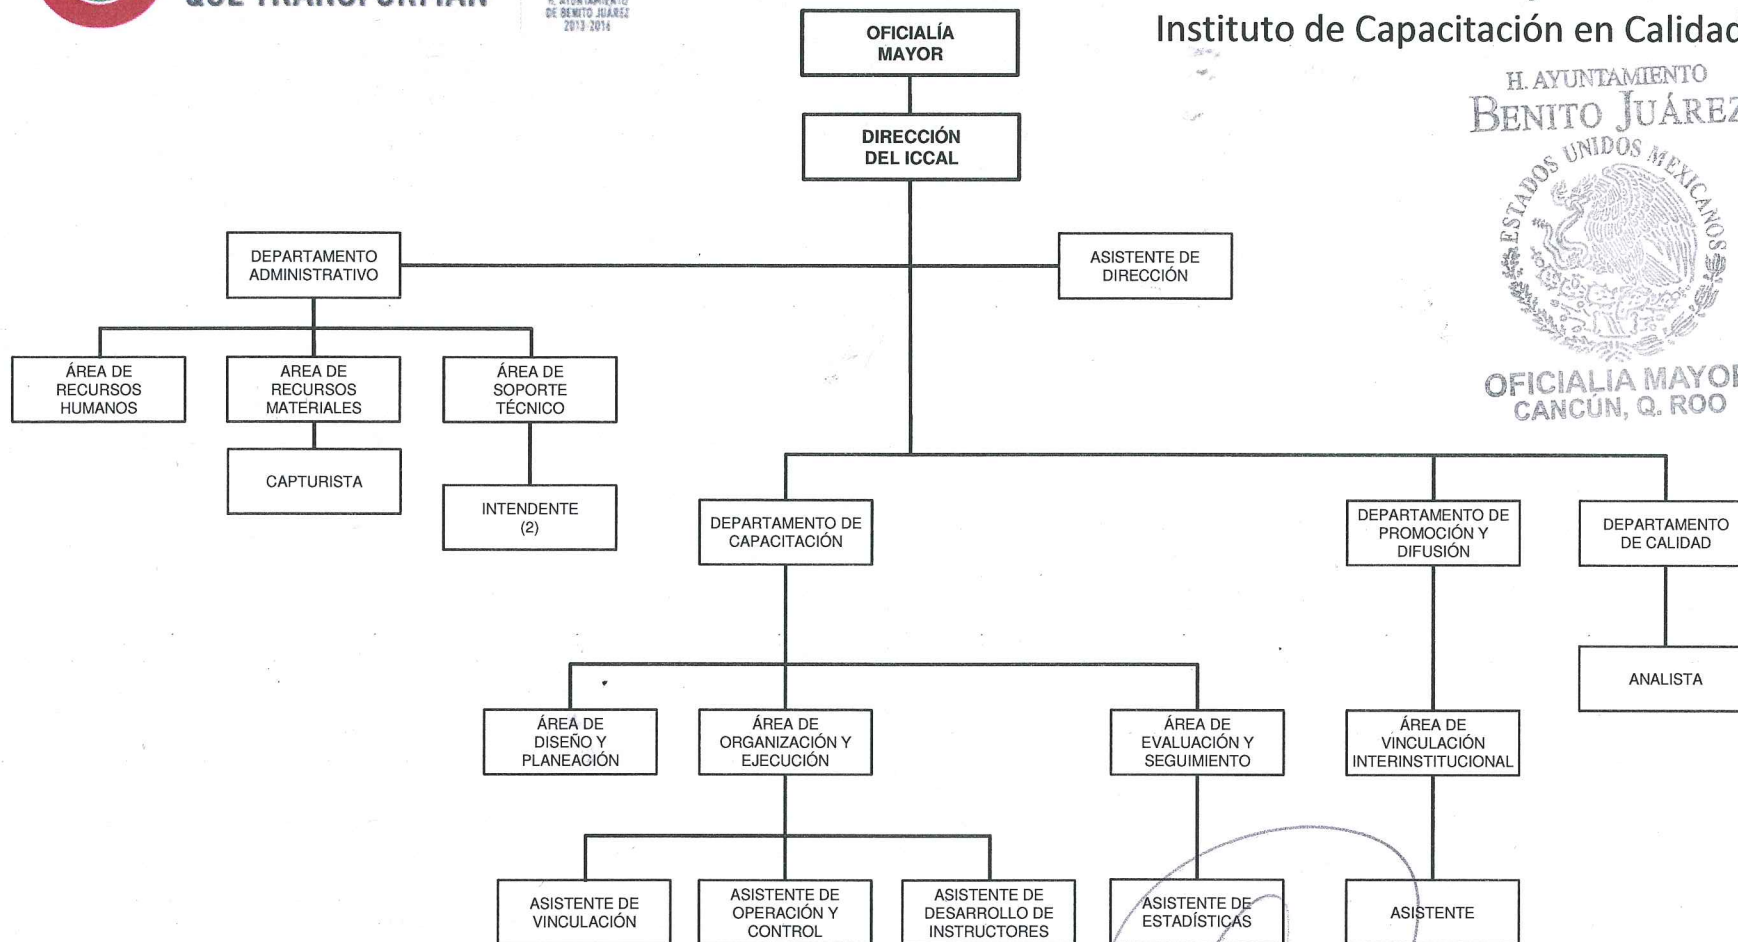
QUE TRANSFORMAN

H. AYUNTAMIENTO DE BENITO JUÁREZ 2013-2016

Instituto de Capacitación en Calidad

H. AYUNTAMIENTO
BENITO JUÁREZ
ESTADOS UNIDOS MEXICANOS
OFICIALIA MAYOR
CANCÚN, Q. ROO

OFICIALÍA MAYOR

DIRECCIÓN DEL ICCAL

DEPARTAMENTO ADMINISTRATIVO

ASISTENTE DE DIRECCIÓN

ÁREA DE RECURSOS HUMANOS

AREA DE RECURSOS MATERIALES

ÁREA DE SOPORTE TÉCNICO

CAPTURISTA

INTENDENTE (2)

DEPARTAMENTO DE CAPACITACIÓN

DEPARTAMENTO DE PROMOCIÓN Y DIFUSIÓN

DEPARTAMENTO DE CALIDAD

ANALISTA

ÁREA DE DISEÑO Y PLANEACIÓN

ÁREA DE ORGANIZACIÓN Y EJECUCIÓN

ÁREA DE EVALUACIÓN Y SEGUIMIENTO

ÁREA DE VINCULACIÓN INTERINSTITUCIONAL

ASISTENTE DE VINCULACIÓN

ASISTENTE DE OPERACIÓN Y CONTROL

ASISTENTE DE DESARROLLO DE INSTRUCTORES

ASISTENTE DE ESTADÍSTICAS

ASISTENTE